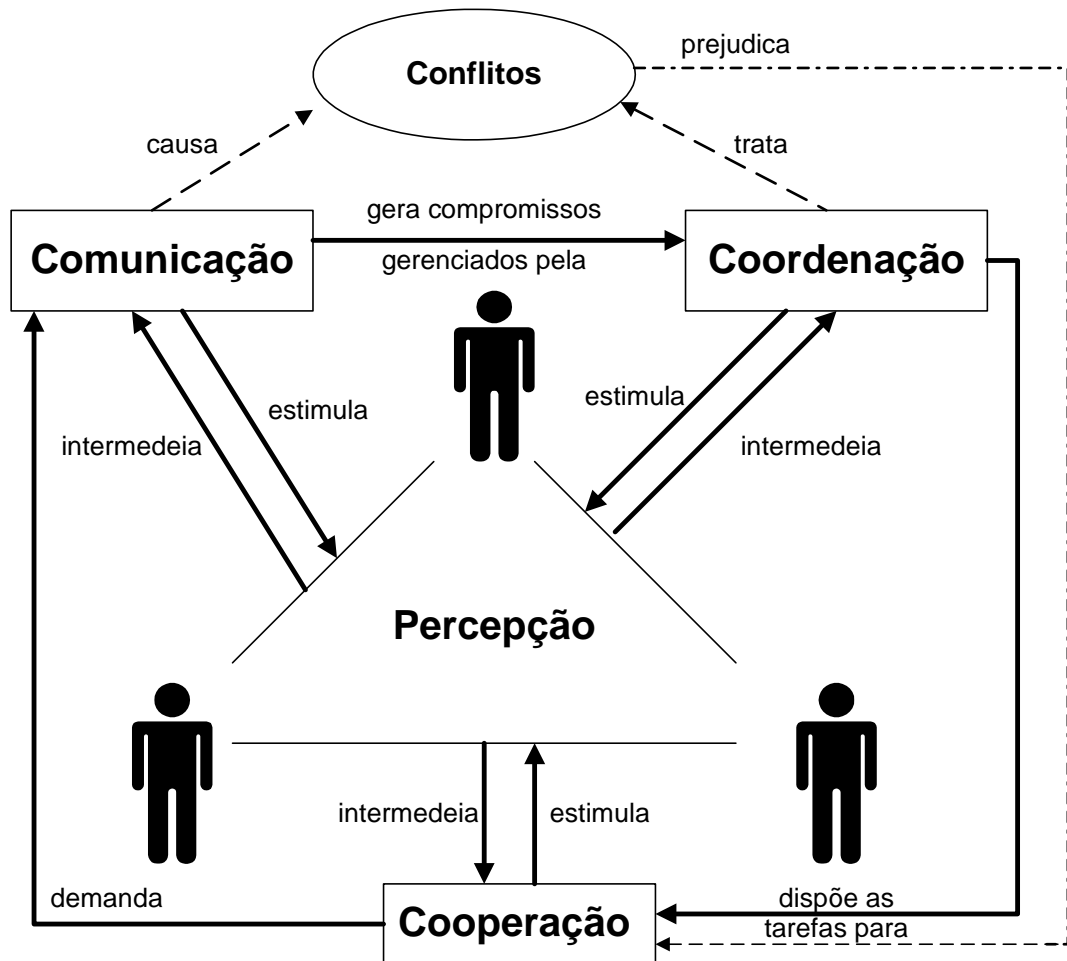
prejudica

Conflitos

causa

trata

gera compromissos

Comunicação

gerenciados pela

Coordenação

estimula

estimula

intermedeia

intermedeia

Percepção

intermedeia

estimula

demanda

Cooperação

dispõe as tarefas para